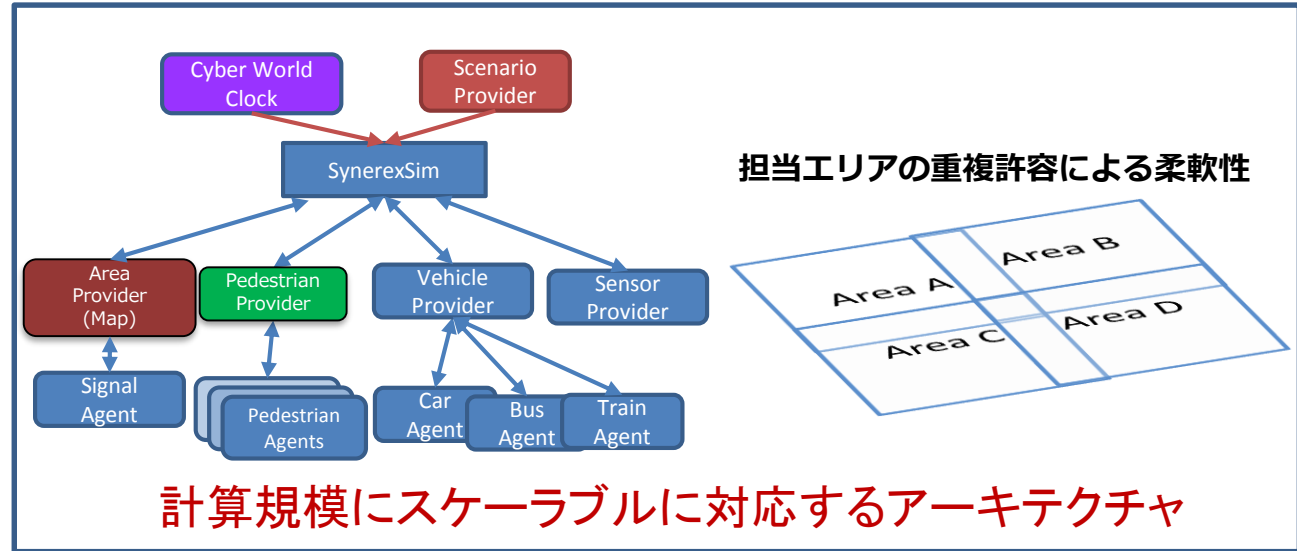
Cyber World Clock

Scenario Provider

SynerexSim

Area Provider (Map)

Pedestrian Provider

Vehicle Provider

Sensor Provider

Signal Agent

Pedestrian Agents

Car Agent

Bus Agent

Train Agent

担当エリアの重複許容による柔軟性

Area A

Area B

Area C

Area D

計算規模にスケーラブルに対応するアーキテクチャ